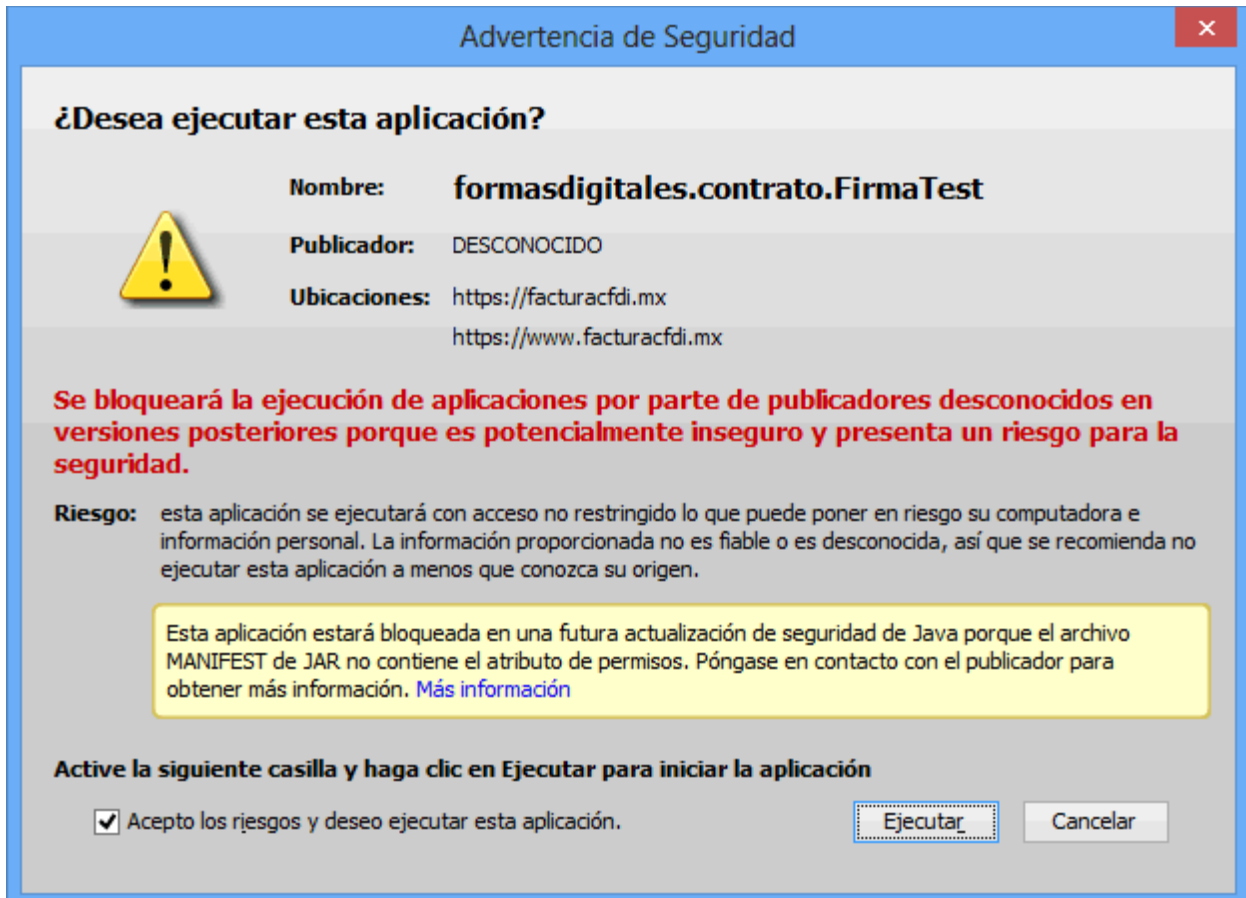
Advertencia de Seguridad

¿Desea ejecutar esta aplicación?

Nombre: formasdigitales.contrato.FirmaTest

Publicador: DESCONOCIDO

Ubicaciones: https://facturacfdi.mx
https://www.facturacfdi.mx

Se bloqueará la ejecución de aplicaciones por parte de publicadores desconocidos en versiones posteriores porque es potencialmente inseguro y presenta un riesgo para la seguridad.

Riesgo: esta aplicación se ejecutará con acceso no restringido lo que puede poner en riesgo su computadora e información personal. La información proporcionada no es fiable o es desconocida, así que se recomienda no ejecutar esta aplicación a menos que conozca su origen.

Esta aplicación estará bloqueada en una futura actualización de seguridad de Java porque el archivo MANIFEST de JAR no contiene el atributo de permisos. Póngase en contacto con el publicador para obtener más información. Más información

Active la siguiente casilla y haga clic en Ejecutar para iniciar la aplicación

Acepto los riesgos y deseo ejecutar esta aplicación.

Ejecutar

Cancelar